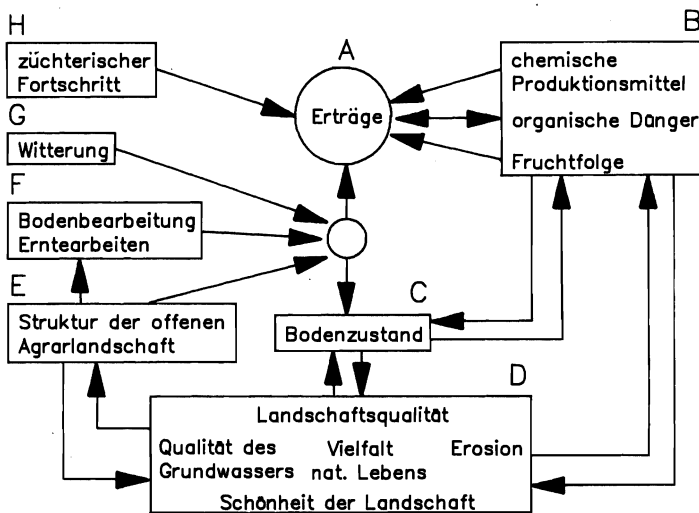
H

züchterischer Fortschritt

A

Erträge

B

chemische Produktionsmittel

organische Dünger

Fruchtfolge

G

Witterung

F

Bodenbearbeitung Erntearbeiten

E

Struktur der offenen Agrarlandschaft

C

Bodenzustand

D

Landschaftsqualität

Qualität des Grundwassers

Vielfalt nat. Lebens

Erosion

Schönheit der Landschaft